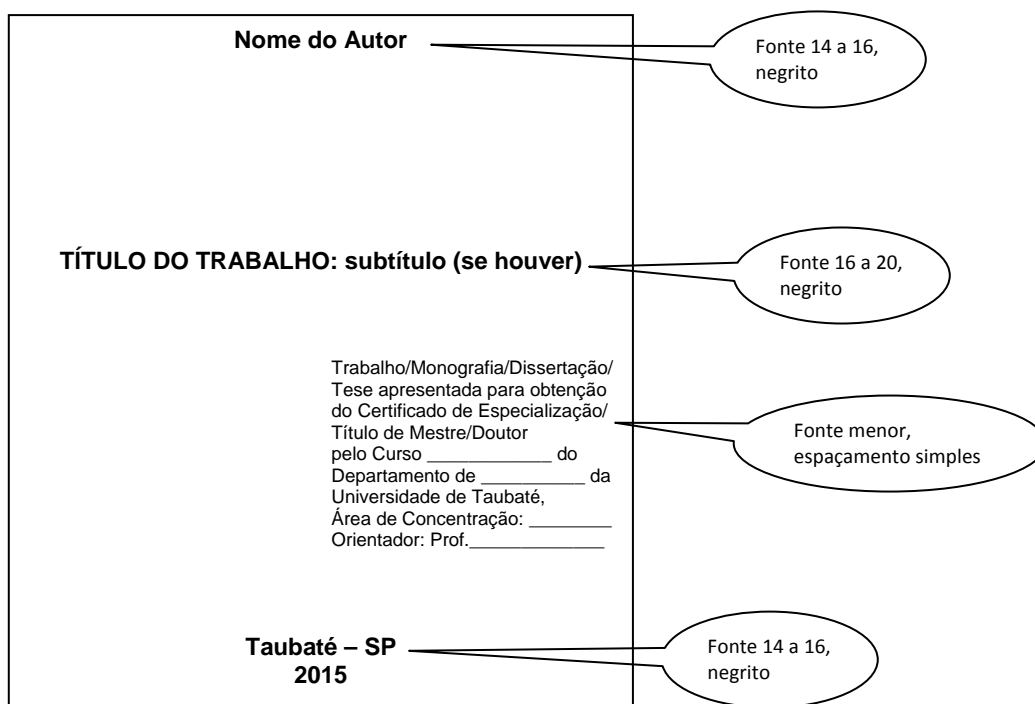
**Nome do Autor**

Fonte 14 a 16, negrito

**TÍTULO DO TRABALHO: subtítulo (se houver)**

Fonte 16 a 20, negrito

Trabalho/Monografia/Dissertação/
Tese apresentada para obtenção
do Certificado de Especialização/
Título de Mestre/Doutor
pelo Curso ____________ do
Departamento de __________ da
Universidade de Taubaté,
Área de Concentração: ________
Orientador: Prof._____________

Fonte menor, espaçamento simples

**Taubaté – SP
2015**

Fonte 14 a 16, negrito